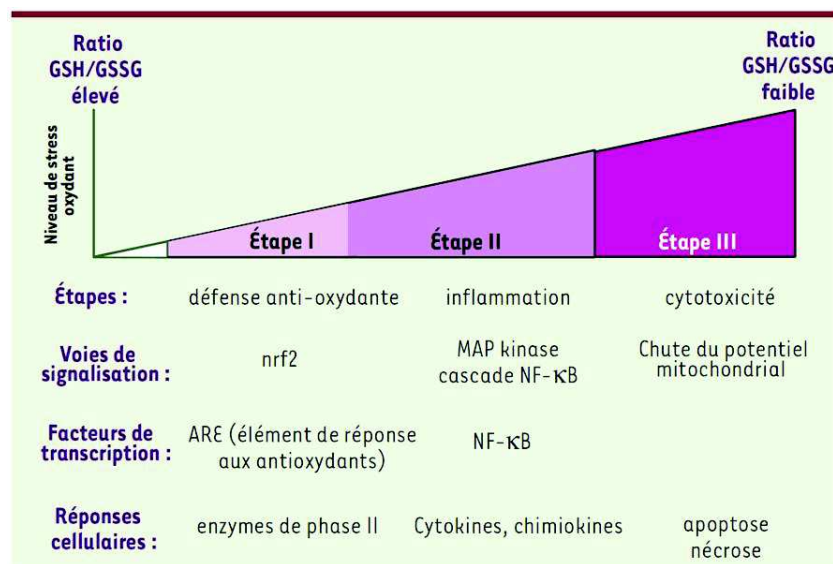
Ratio GSH/GSSG élevé

Ratio GSH/GSSG faible

Niveau de stress oxydant

Étape I

Étape II

Étape III

| | | | |
|---|---|---|---|
| **Étapes :** | défense anti-oxydante | inflammation | cytotoxicité |
| **Voies de signalisation :** | nrf2 | MAP kinase cascade NF-$\kappa$B | Chute du potentiel mitochondrial |
| **Facteurs de transcription :** | ARE (élément de réponse aux antioxydants) | NF-$\kappa$B | |
| **Réponses cellulaires :** | enzymes de phase II | Cytokines, chimiokines | apoptose nécrose |